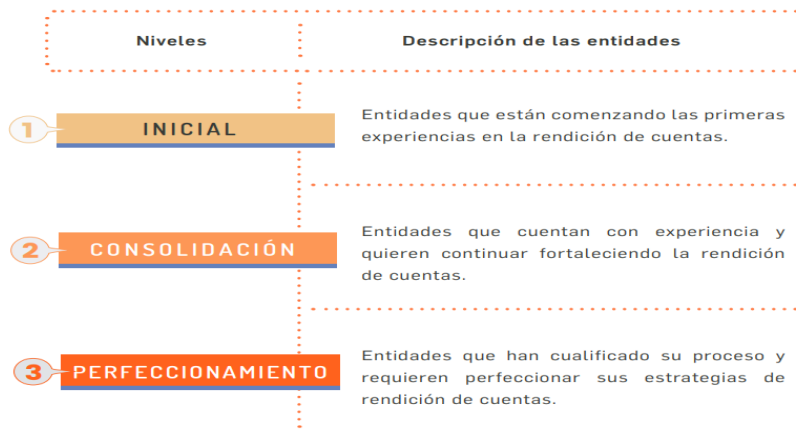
| Niveles | Descripción de las entidades |
|---|---|
| 1 INICIAL | Entidades que están comenzando las primeras experiencias en la rendición de cuentas. |
| 2 CONSOLIDACIÓN | Entidades que cuentan con experiencia y quieren continuar fortaleciendo la rendición de cuentas. |
| 3 PERFECCIONAMIENTO | Entidades que han cualificado su proceso y requieren perfeccionar sus estrategias de rendición de cuentas. |